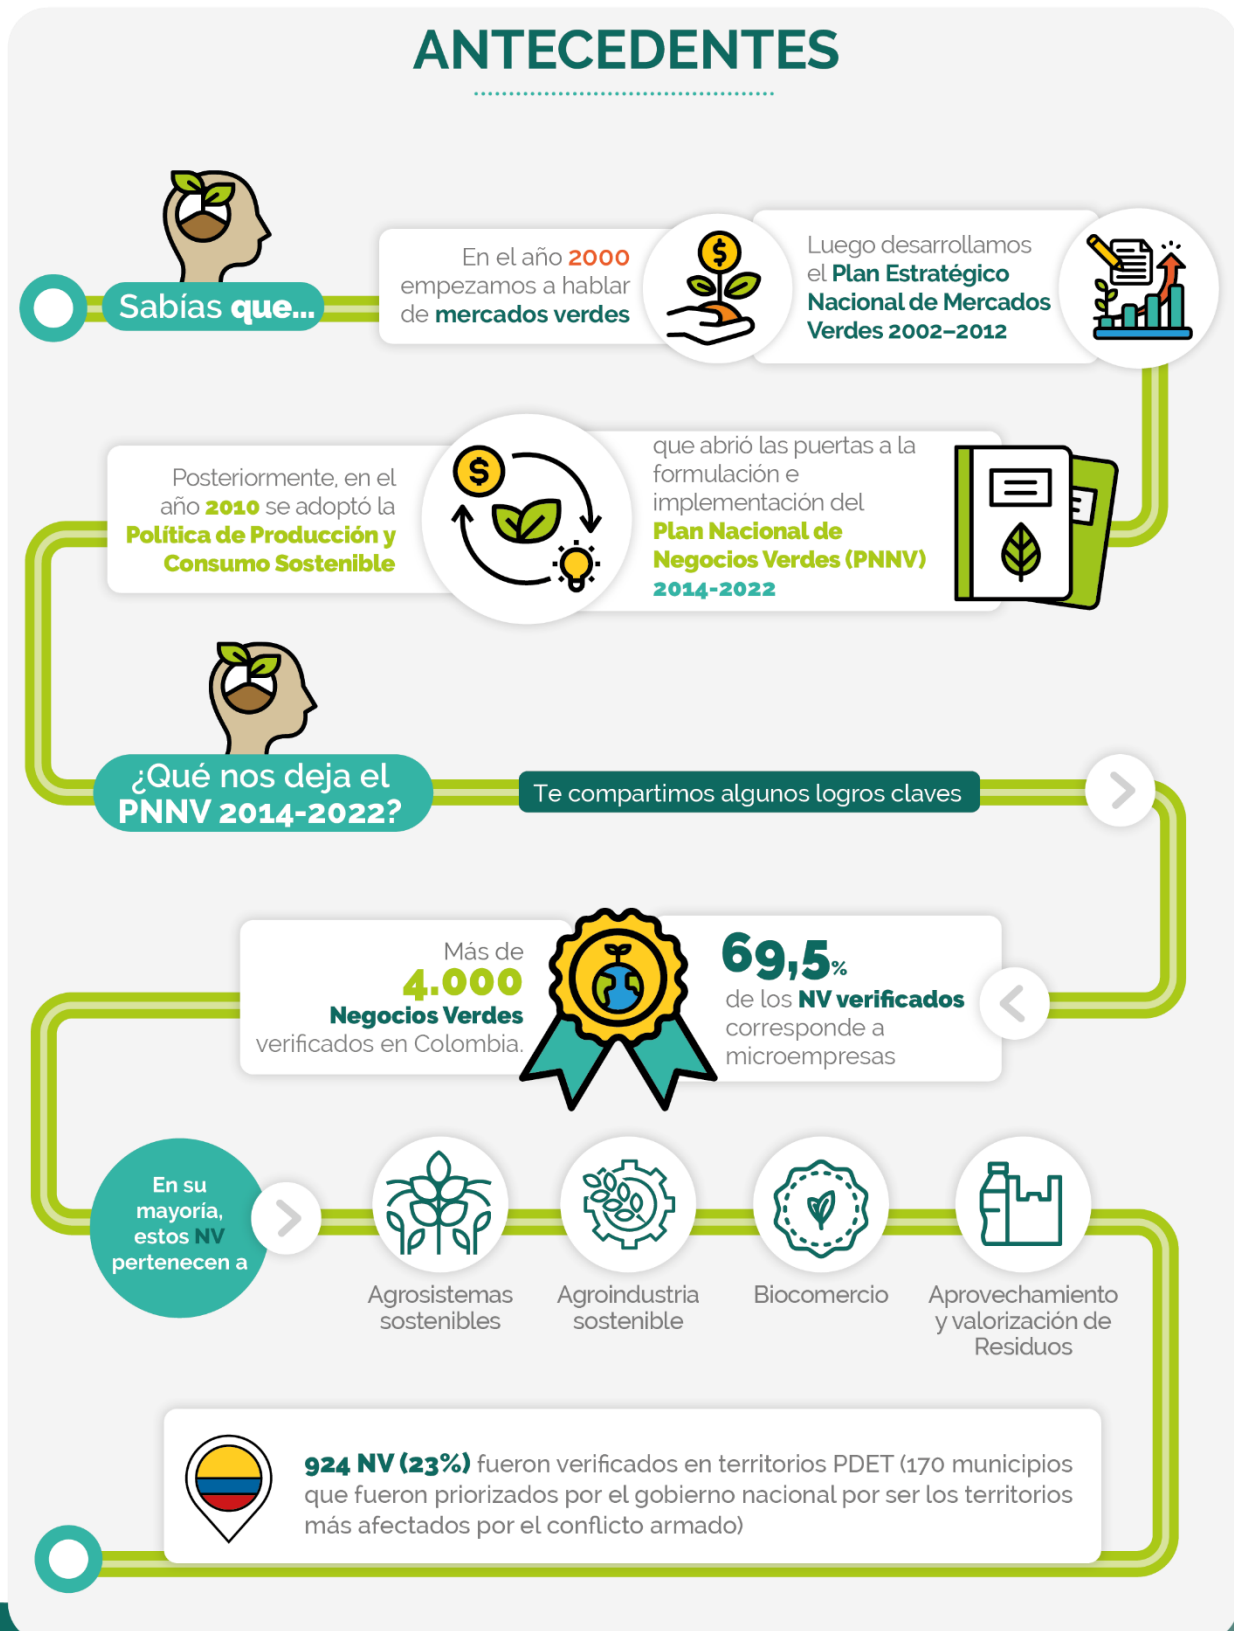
ANTECEDENTES

Sabías que...

En el año 2000 empezamos a hablar de mercados verdes

Luego desarrollamos el Plan Estratégico Nacional de Mercados Verdes 2002–2012

Posteriormente, en el año 2010 se adoptó la Política de Producción y Consumo Sostenible

que abrió las puertas a la formulación e implementación del Plan Nacional de Negocios Verdes (PNNV) 2014-2022

¿Qué nos deja el PNNV 2014-2022?

Te compartimos algunos logros claves

Más de 4.000 Negocios Verdes verificados en Colombia.

69,5% de los NV verificados corresponde a microempresas

En su mayoría, estos NV pertenecen a

Agrosistemas sostenibles

Agroindustria sostenible

Biocomercio

Aprovechamiento y valorización de Residuos

924 NV (23%) fueron verificados en territorios PDET (170 municipios que fueron priorizados por el gobierno nacional por ser los territorios más afectados por el conflicto armado)